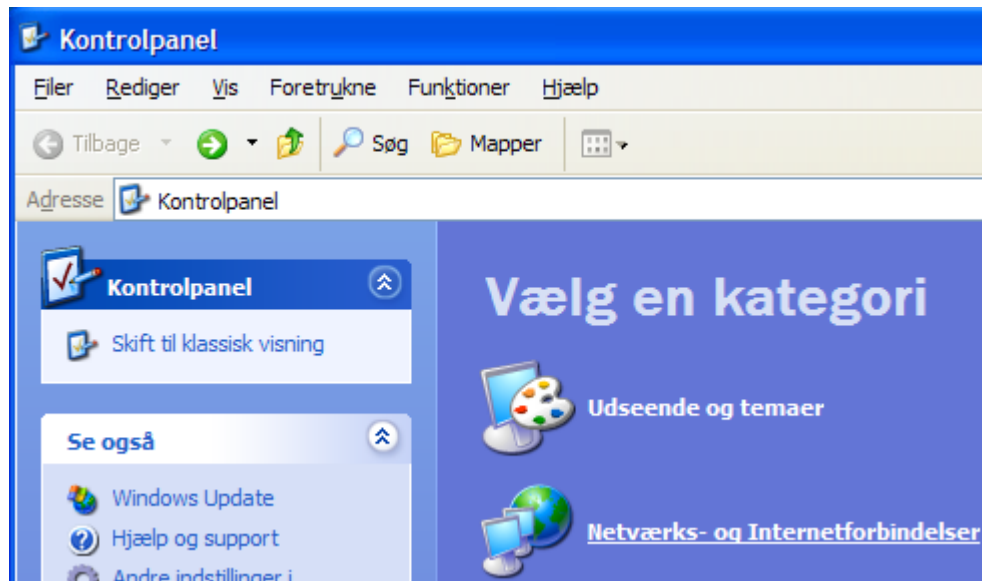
Kontrolpanel

Filer Rediger Vis Foretrukne Funktioner Hjælp

Tilbage Søg Mapper

Adresse Kontrolpanel

Kontrolpanel

Skift til klassisk visning

Se også

Windows Update

Hjælp og support

Andre indstillinger i

Vælg en kategori

Udseende og temaer

Netværks- og Internetforbindelser